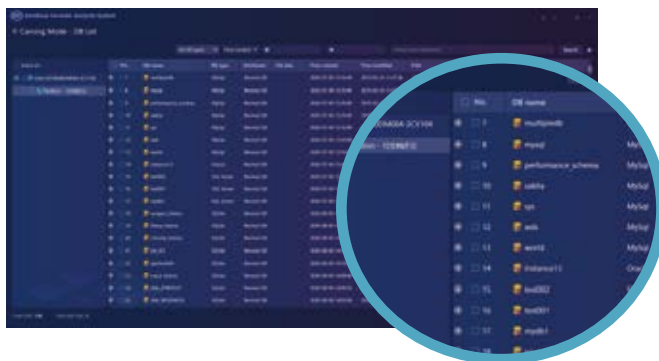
Canning Mode - DB List

No. | DB name
7 multipledb
8 mysql
9 performance_schema
10 sakila
11 sys
12 auth
13 world
14 instance11
15 test002
16 test001
17 mydb1

MySql
MySql
MySql
MySql
MySql
MySql
Ora

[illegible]EMO04-2CV104
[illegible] - 1218B6F3

Search